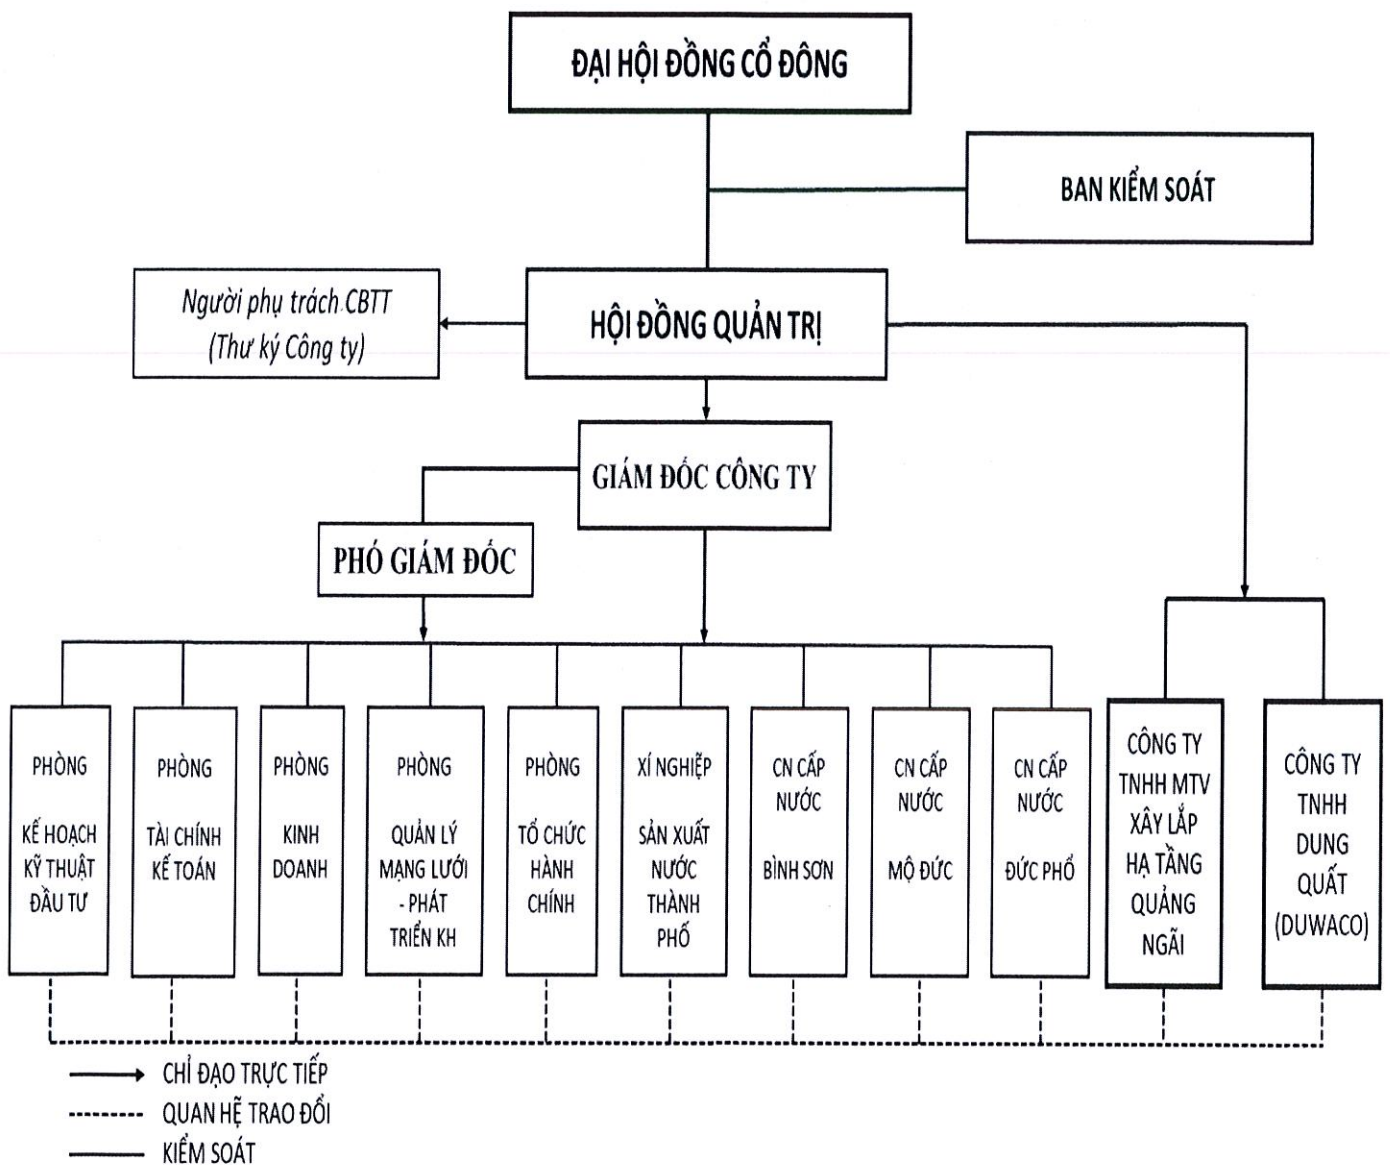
ĐẠI HỘI ĐỒNG CỔ ĐÔNG

BAN KIỂM SOÁT

Người phụ trách CBTT
(Thư ký Công ty)

HỘI ĐỒNG QUẢN TRỊ

GIÁM ĐỐC CÔNG TY

PHÓ GIÁM ĐỐC

PHÒNG
KẾ HOẠCH KỸ THUẬT ĐẦU TƯ

PHÒNG
TÀI CHÍNH KẾ TOÁN

PHÒNG
KINH DOANH

PHÒNG
QUẢN LÝ MẠNG LƯỚI - PHÁT TRIỂN KH

PHÒNG
TỔ CHỨC HÀNH CHÍNH

XÍ NGHIỆP
SẢN XUẤT NƯỚC THÀNH PHỐ

CN CẤP NƯỚC
BÌNH SƠN

CN CẤP NƯỚC
MỘ ĐỨC

CN CẤP NƯỚC
ĐỨC PHỔ

CÔNG TY TNHH MTV XÂY LẮP HẠ TẦNG QUẢNG NGÃI

CÔNG TY TNHH DUNG QUẤT (DUWACO)

CHỈ ĐẠO TRỰC TIẾP
QUAN HỆ TRAO ĐỔI
KIỂM SOÁT